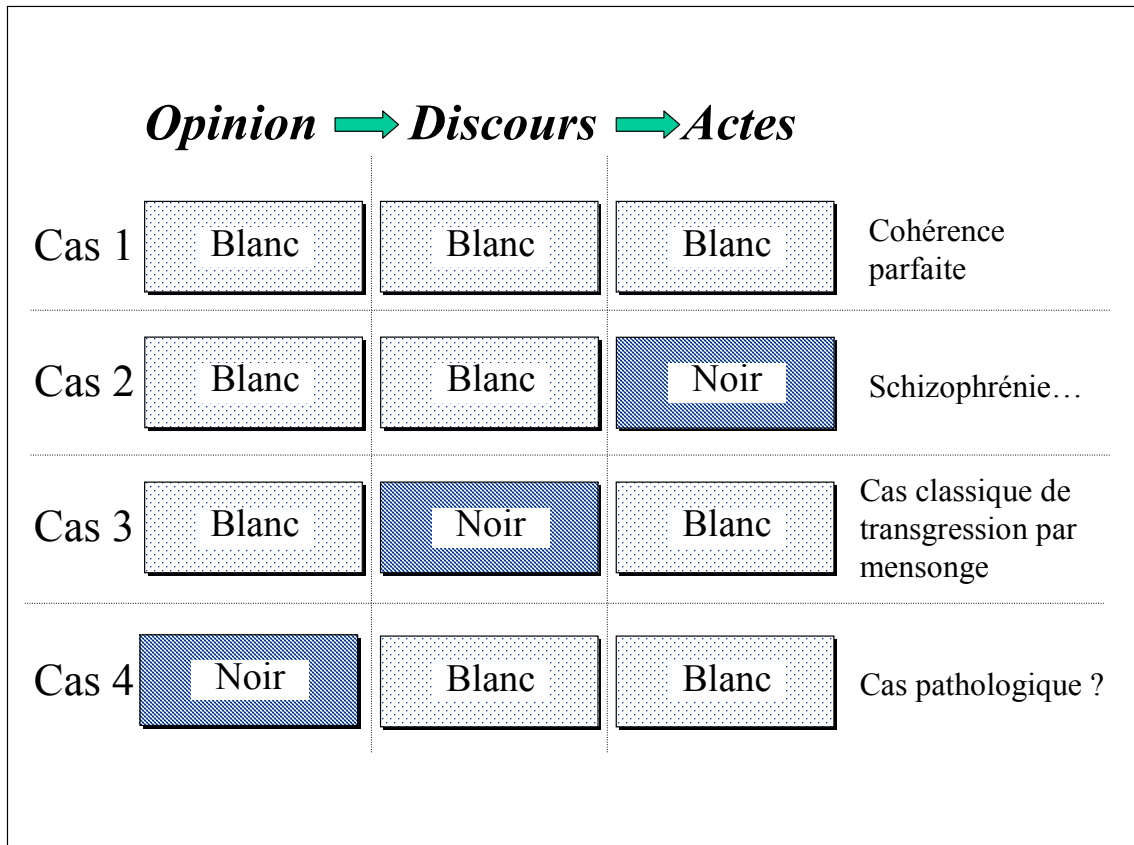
*Opinion* → *Discours* → *Actes*

| | *Opinion* | *Discours* | *Actes* | |
|---|---|---|---|---|
| Cas 1 | Blanc | Blanc | Blanc | Cohérence parfaite |
| Cas 2 | Blanc | Blanc | Noir | Schizophrénie… |
| Cas 3 | Blanc | Noir | Blanc | Cas classique de transgression par mensonge |
| Cas 4 | Noir | Blanc | Blanc | Cas pathologique ? |